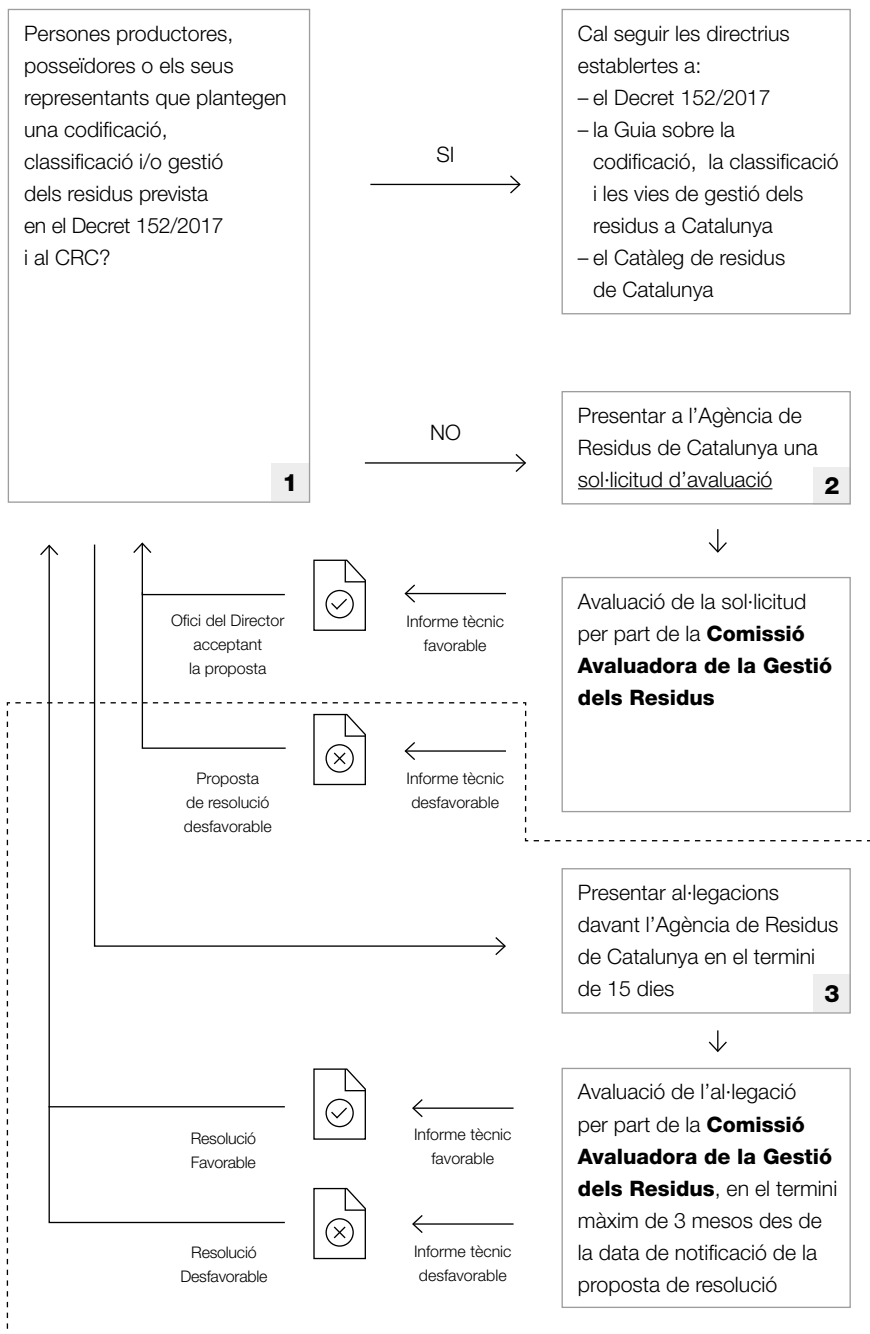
Persones productores, posseïdores o els seus representants que plantegen una codificació, classificació i/o gestió dels residus prevista en el Decret 152/2017 i al CRC?

1

SI

Cal seguir les directrius establertes a:
– el Decret 152/2017
– la Guia sobre la codificació, la classificació i les vies de gestió dels residus a Catalunya
– el Catàleg de residus de Catalunya

NO

Presentar a l'Agència de Residus de Catalunya una sol·licitud d'avaluació

2

Oficí del Director acceptant la proposta

Informe tècnic favorable

Avaluació de la sol·licitud per part de la **Comissió Avaluadora de la Gestió dels Residus**

Proposta de resolució desfavorable

Informe tècnic desfavorable

Presentar al·legacions davant l'Agència de Residus de Catalunya en el termini de 15 dies

3

Resolució Favorable

Informe tècnic favorable

Avaluació de l'al·legació per part de la **Comissió Avaluadora de la Gestió dels Residus**, en el termini màxim de 3 mesos des de la data de notificació de la proposta de resolució

Resolució Desfavorable

Informe tècnic desfavorable